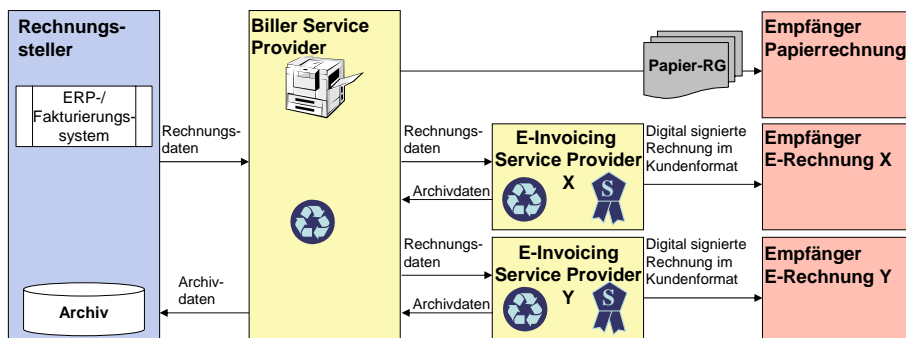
Rechnungssteller

ERP-/ Fakturierungssystem

Archiv

Rechnungsdaten

Archivdaten

Biller Service Provider

Papier-RG

Rechnungsdaten

Archivdaten

Rechnungsdaten

Archivdaten

E-Invoicing Service Provider X

E-Invoicing Service Provider Y

S

S

Digital signierte Rechnung im Kundenformat

Digital signierte Rechnung im Kundenformat

Empfänger Papierrechnung

Empfänger E-Rechnung X

Empfänger E-Rechnung Y